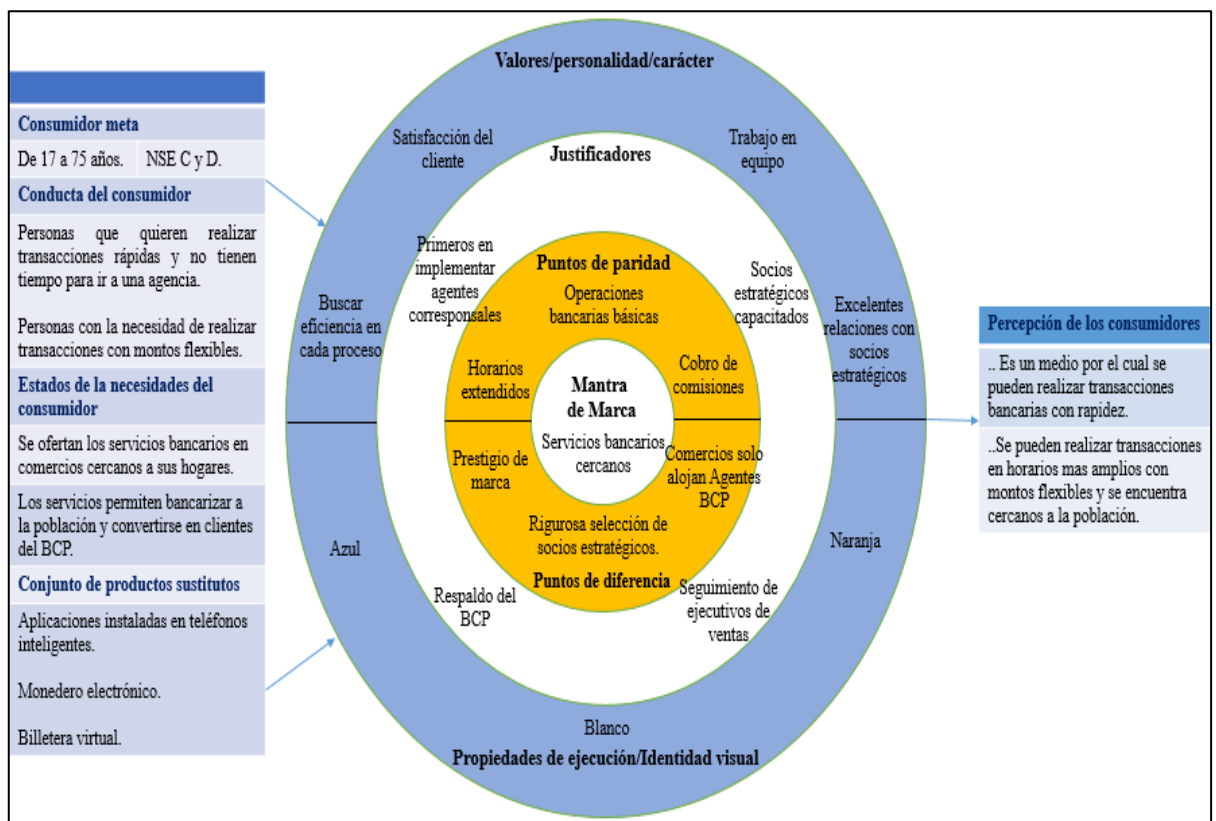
Consumidor meta

De 17 a 75 años. NSE C y D.

Conducta del consumidor

Personas que quieren realizar transacciones rápidas y no tienen tiempo para ir a una agencia.

Personas con la necesidad de realizar transacciones con montos flexibles.

Estados de la necesidades del consumidor

Se ofertan los servicios bancarios en comercios cercanos a sus hogares.

Los servicios permiten bancarizar a la población y convertirse en clientes del BCP.

Conjunto de productos sustitutos

Aplicaciones instaladas en teléfonos inteligentes.

Monedero electrónico.

Billetera virtual.

Valores/personalidad/carácter

Satisfacción del cliente

Trabajo en equipo

Justificadores

Primeros en implementar agentes corresponsales

Socios estratégicos capacitados

Buscar eficiencia en cada proceso

Excelentes relaciones con socios estratégicos

Puntos de paridad

Operaciones bancarias básicas

Horarios extendidos

Cobro de comisiones

Mantra de Marca

Servicios bancarios cercanos

Prestigio de marca

Comercios solo alojan Agentes BCP

Rigurosa selección de socios estratégicos.

Puntos de diferencia

Azul

Naranja

Respaldo del BCP

Seguimiento de ejecutivos de ventas

Blanco

Propiedades de ejecución/Identidad visual

Percepción de los consumidores

.. Es un medio por el cual se pueden realizar transacciones bancarias con rapidez.

..Se pueden realizar transacciones en horarios mas amplios con montos flexibles y se encuentra cercanos a la población.